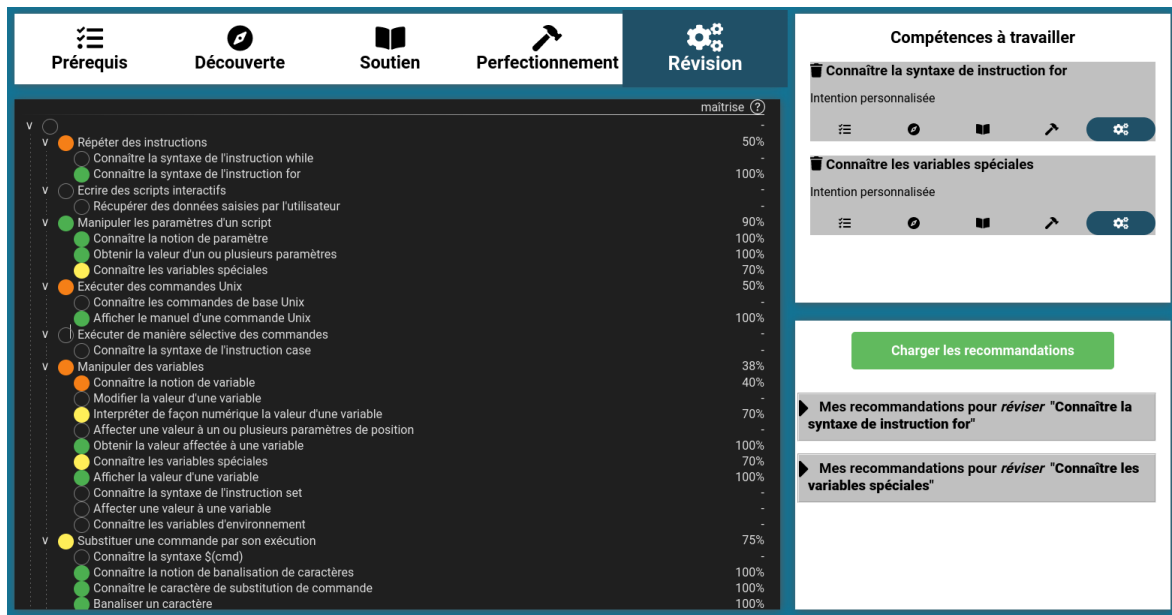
Prérequis
Découverte
Soutien
Perfectionnement
Révision

maîtrise ?

v -
v Répéter des instructions 50%
Connaître la syntaxe de l'instruction while -
Connaître la syntaxe de l'instruction for 100%
v Ecrire des scripts interactifs -
Récupérer des données saisies par l'utilisateur -
v Manipuler les paramètres d'un script 90%
Connaître la notion de paramètre 100%
Obtenir la valeur d'un ou plusieurs paramètres 100%
Connaître les variables spéciales 70%
v Exécuter des commandes Unix 50%
Connaître les commandes de base Unix -
Afficher le manuel d'une commande Unix 100%
v Exécuter de manière sélective des commandes -
Connaître la syntaxe de l'instruction case -
v Manipuler des variables 38%
Connaître la notion de variable 40%
Modifier la valeur d'une variable -
Interpréter de façon numérique la valeur d'une variable 70%
Affecter une valeur à un ou plusieurs paramètres de position -
Obtenir la valeur affectée à une variable 100%
Connaître les variables spéciales 70%
Afficher la valeur d'une variable 100%
Connaître la syntaxe de l'instruction set -
Affecter une valeur à une variable -
Connaître les variables d'environnement -
v Substituer une commande par son exécution 75%
Connaître la syntaxe $(cmd) -
Connaître la notion de banalisation de caractères 100%
Connaître le caractère de substitution de commande 100%
Banaliser un caractère 100%

Compétences à travailler

Connaître la syntaxe de instruction for
Intention personnalisée

Connaître les variables spéciales
Intention personnalisée

Charger les recommandations

Mes recommandations pour *réviser* "Connaître la syntaxe de instruction for"

Mes recommandations pour *réviser* "Connaître les variables spéciales"